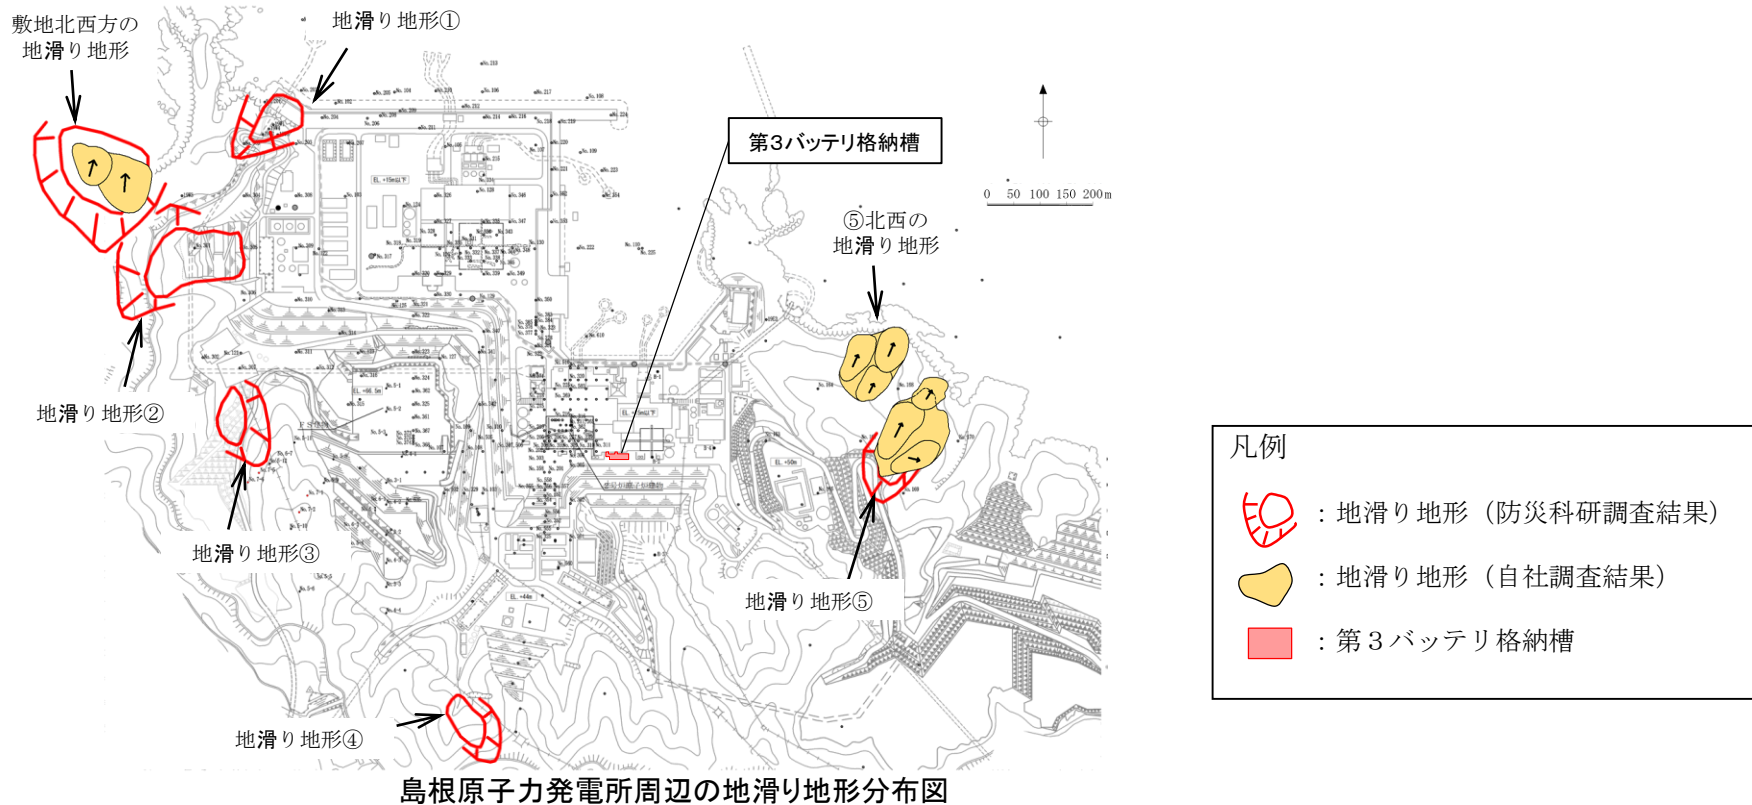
敷地北西方の地滑り地形

地滑り地形①

第3バッテリ格納槽

0 50 100 150 200m

⑤北西の地滑り地形

地滑り地形②

地滑り地形③

地滑り地形⑤

地滑り地形④

島根原子力発電所周辺の地滑り地形分布図

凡例

：地滑り地形（防災科研調査結果）

：地滑り地形（自社調査結果）

：第３バッテリ格納槽